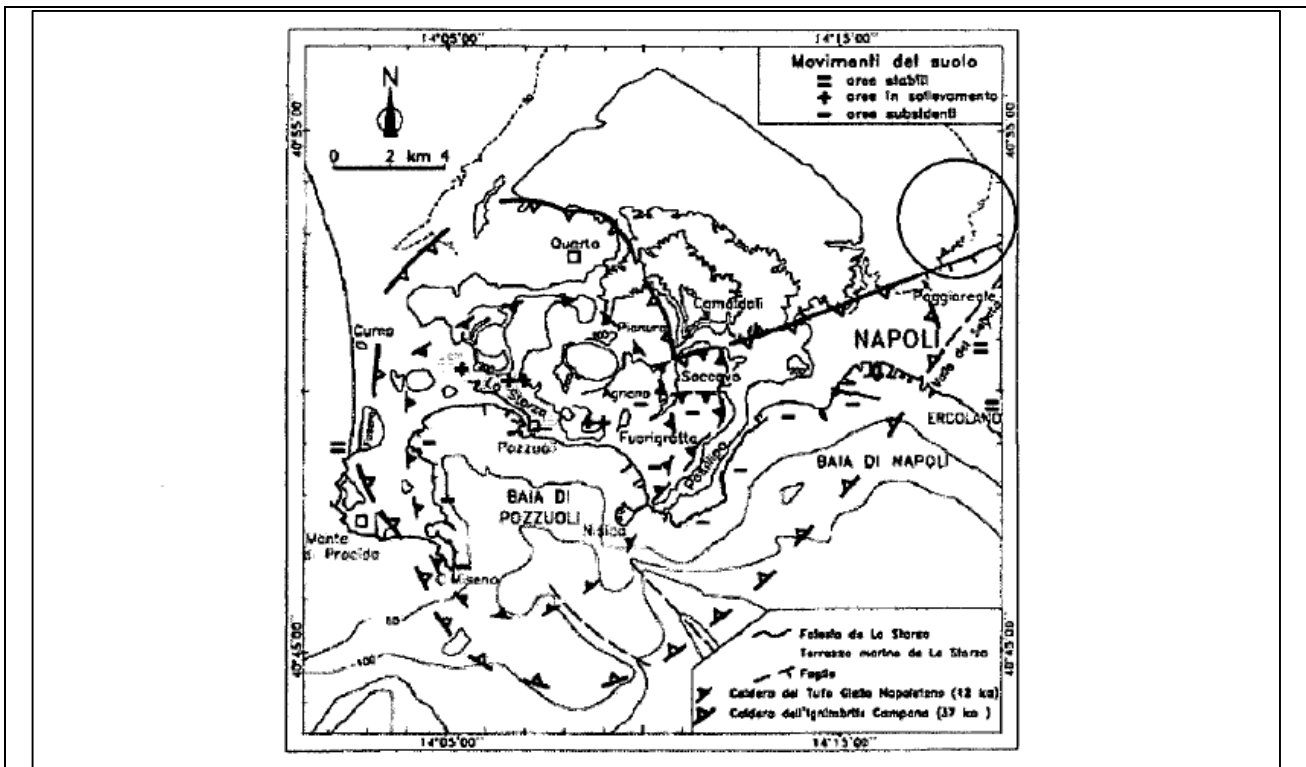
14°05'00"
14°15'00"
Movimenti del suolo
= aree stabili
+ aree in sollevamento
– aree subsidenti
N
0 2 km 4
40°55'00"
40°55'00"
Quarto
Camaldoli
Poggioreale
Cuma
Pianura
NAPOLI
Soccavo
Agnano
La Starza
Fuorigrotta
ERCOLANO
Pozzuoli
Posillipo
BAIA DI NAPOLI
BAIA DI POZZUOLI
Nisida
Monte di Procida
C. Miseno
Falesia de La Starza
Terrazzo marino de La Starza
Faglia
Caldera del Tufo Giallo Napoletano (12 ka)
Caldera dell'Ignimbrite Campana (37 ka)
40°45'00"
40°45'00"
14°05'00"
14°15'00"